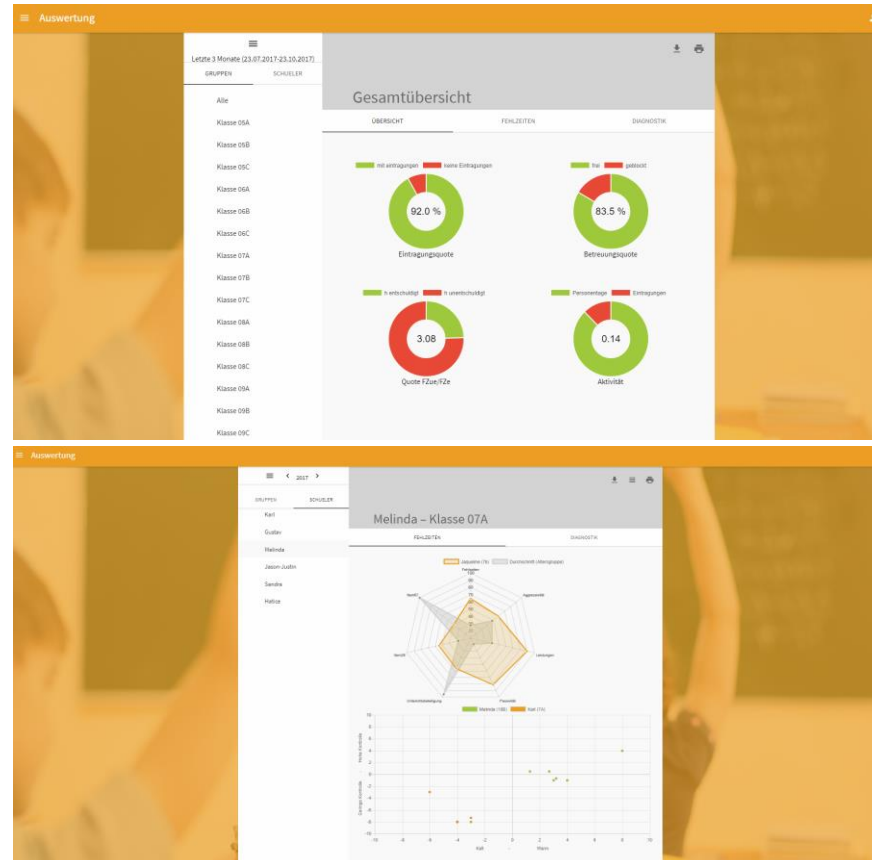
Auswertung

Letzte 3 Monate (23.07.2017-23.10.2017)

GRUPPEN SCHUELER

Alle
Klasse 05A
Klasse 05B
Klasse 05C
Klasse 06A
Klasse 06B
Klasse 06C
Klasse 07A
Klasse 07B
Klasse 07C
Klasse 08A
Klasse 08B
Klasse 08C
Klasse 09A
Klasse 09B
Klasse 09C

Gesamtübersicht

ÜBERSICHT FEHLZEITEN DIAGNOSTIK

mit eintragungen keine Eintragungen
92.0 %
Eintragungsquote

frei geblockt
83.5 %
Betreuungsquote

h entschuldigt h unentschuldigt
3.08
Quote FZue/FZe

Personentage Eintragungen
0.14
Aktivität

Auswertung

2017

GRUPPEN SCHUELER

Karl
Gustav
Melinda
Jason Justin
Sandra
Helios

Melinda – Klasse 07A

FEHLZEITEN DIAGNOSTIK

Jaqueline (7b) Durchschnitt (Altersgruppe)

Melinda (12B) Karl (7A)

Kalt Warm